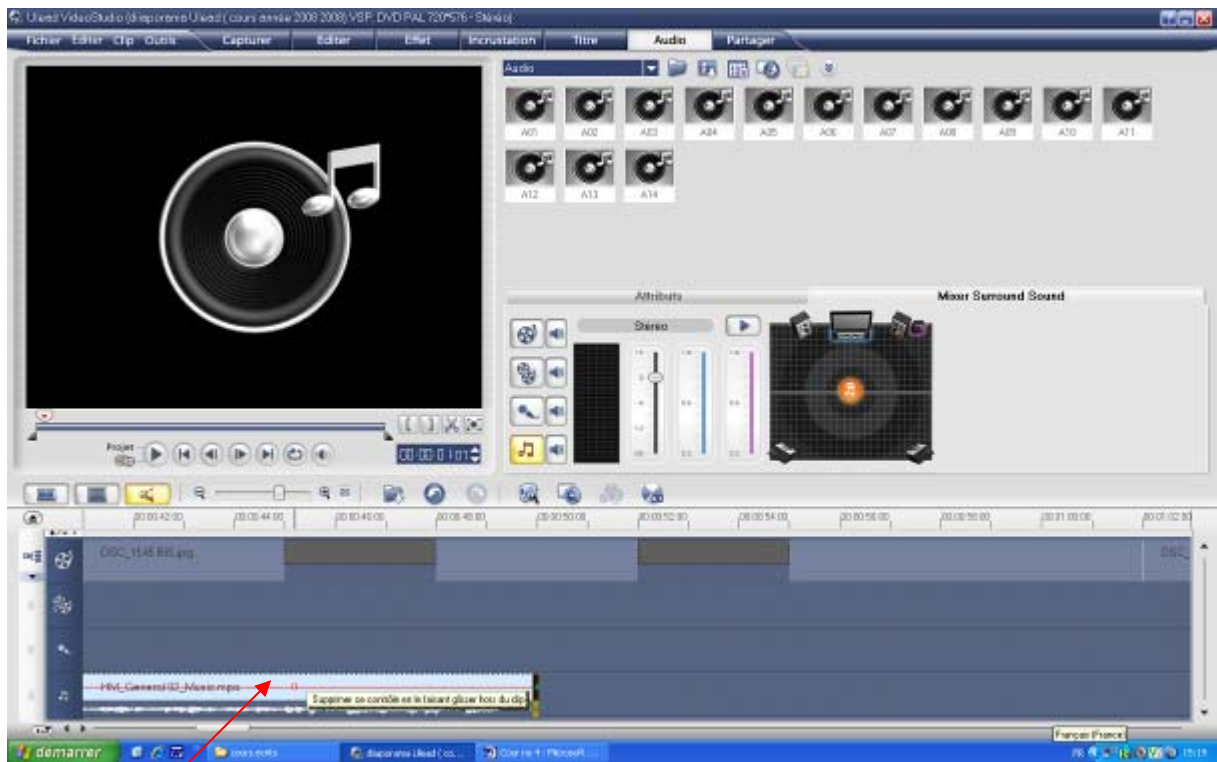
Ulead VideoStudio (diaporama Ulead (cours année 2008 2009) VSP, DVD PAL 720*576 - Stéréo)

Fichier Editer Clip Outils

Capturer Editer Effet Incrustation Titre Audio Partager

Audio

A01 A02 A03 A04 A05 A06 A07 A08 A09 A10 A11
A12 A13 A14

Attributs Mixer Surround Sound

Stéréo

Projet

00:00:01:01

00:00:42:00 00:00:44:00 00:00:46:00 00:00:48:00 00:00:50:00 00:00:52:00 00:00:54:00 00:00:56:00 00:00:58:00 00:01:00:00 00:01:02:00

DSC_1545 B35.jpg

DSC

HM_General 03_Musicmpa

Supprimer ce contrôle en le faisant glisser hors du clip

démarrer

cours ecrits diaporama Ulead (co... Cour re 4 - Microsoft...

Français (France)

FR 15:19